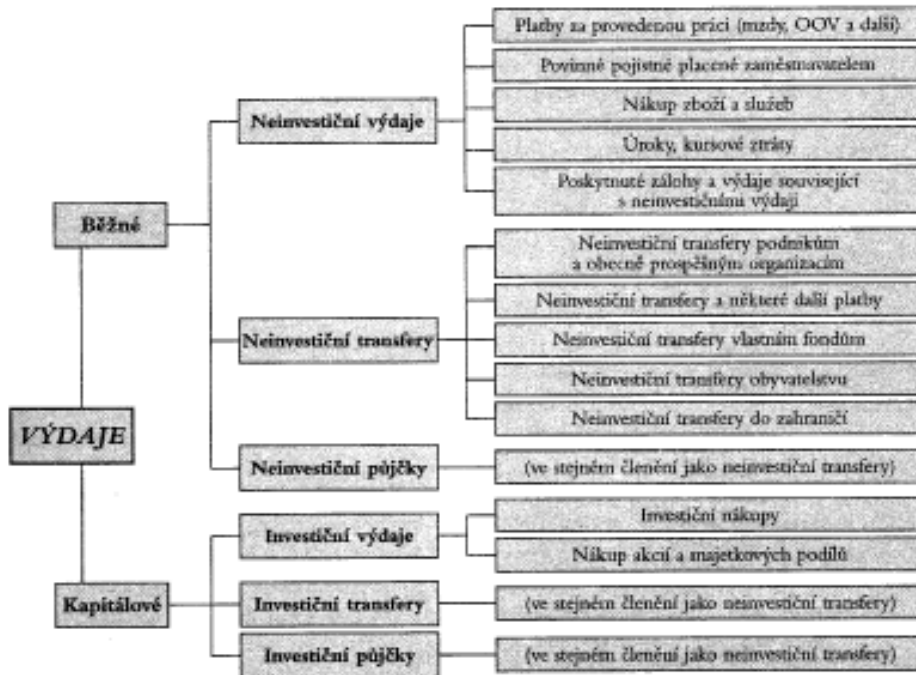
VÝDAJE

Běžné

Neinvestiční výdaje

Platby za provedenou práci (mzdy, OOV a další)

Povinné pojistné placené zaměstnavatelem

Nákup zboží a služeb

Úroky, kursové ztráty

Poskytnuté zálohy a výdaje související s neinvestičními výdaji

Neinvestiční transfery

Neinvestiční transfery podnikům a obecně prospěšným organizacím

Neinvestiční transfery a některé další platby

Neinvestiční transfery vlastním fondům

Neinvestiční transfery obyvatelstvu

Neinvestiční transfery do zahraničí

Neinvestiční půjčky

(ve stejném členění jako neinvestiční transfery)

Kapitálové

Investiční výdaje

Investiční nákupy

Nákup akcií a majetkových podílů

Investiční transfery

(ve stejném členění jako neinvestiční transfery)

Investiční půjčky

(ve stejném členění jako neinvestiční transfery)